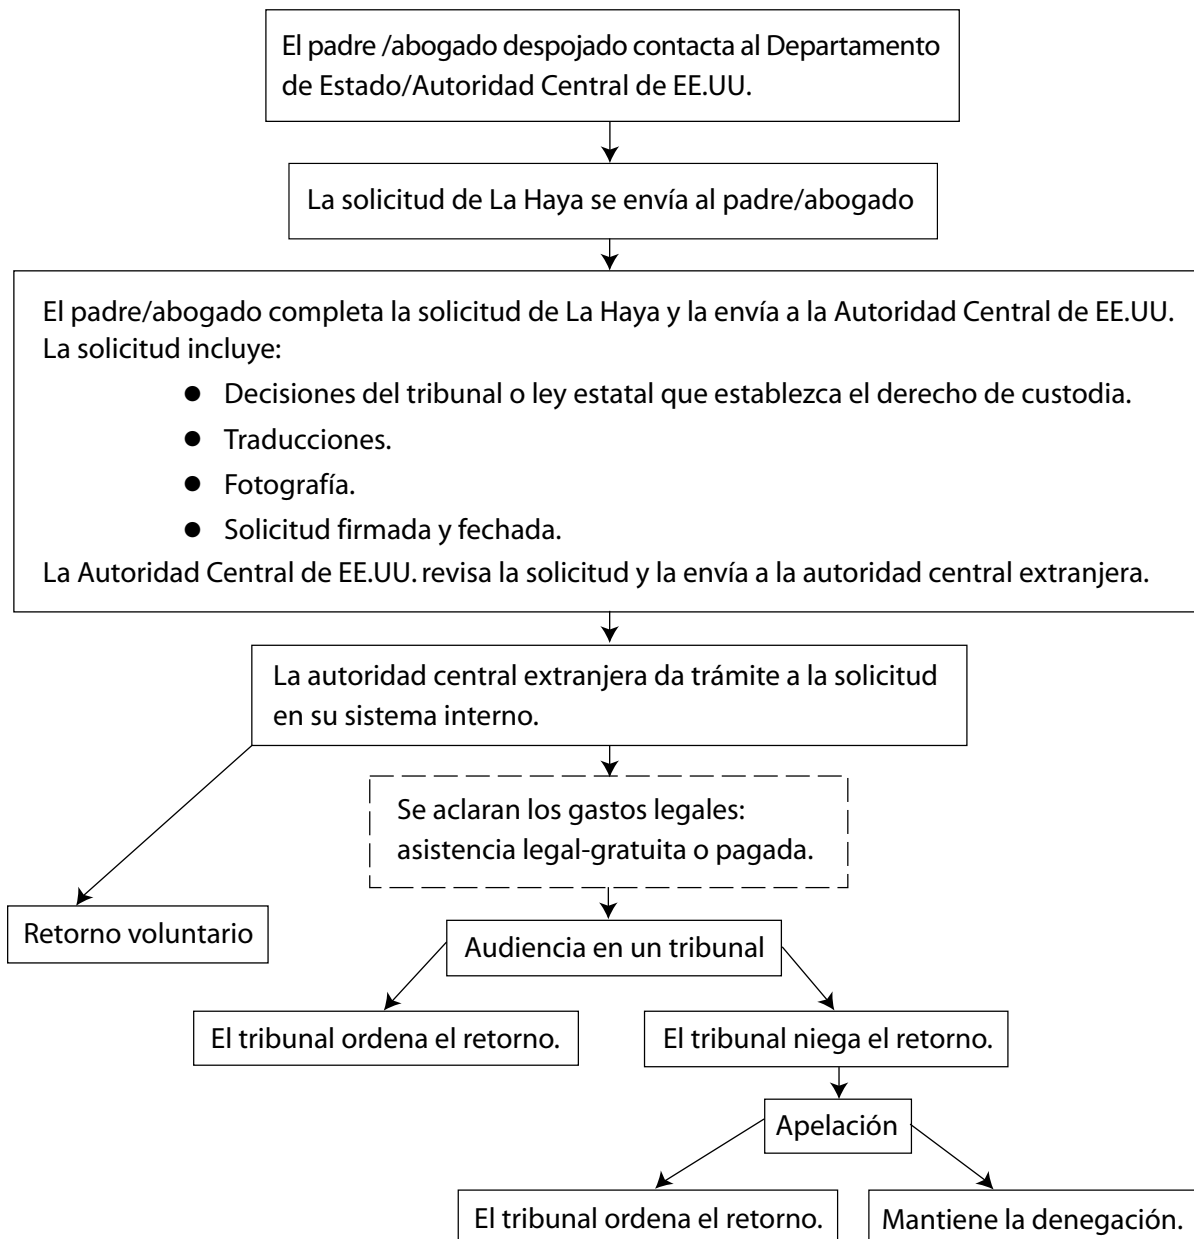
El padre /abogado despojado contacta al Departamento de Estado/Autoridad Central de EE.UU.

La solicitud de La Haya se envía al padre/abogado

El padre/abogado completa la solicitud de La Haya y la envía a la Autoridad Central de EE.UU. La solicitud incluye:

- Decisiones del tribunal o ley estatal que establezca el derecho de custodia.
- Traducciones.
- Fotografía.
- Solicitud firmada y fechada.

La Autoridad Central de EE.UU. revisa la solicitud y la envía a la autoridad central extranjera.

La autoridad central extranjera da trámite a la solicitud en su sistema interno.

Se aclaran los gastos legales: asistencia legal-gratuita o pagada.

Retorno voluntario

Audiencia en un tribunal

El tribunal ordena el retorno.

El tribunal niega el retorno.

Apelación

El tribunal ordena el retorno.

Mantiene la denegación.